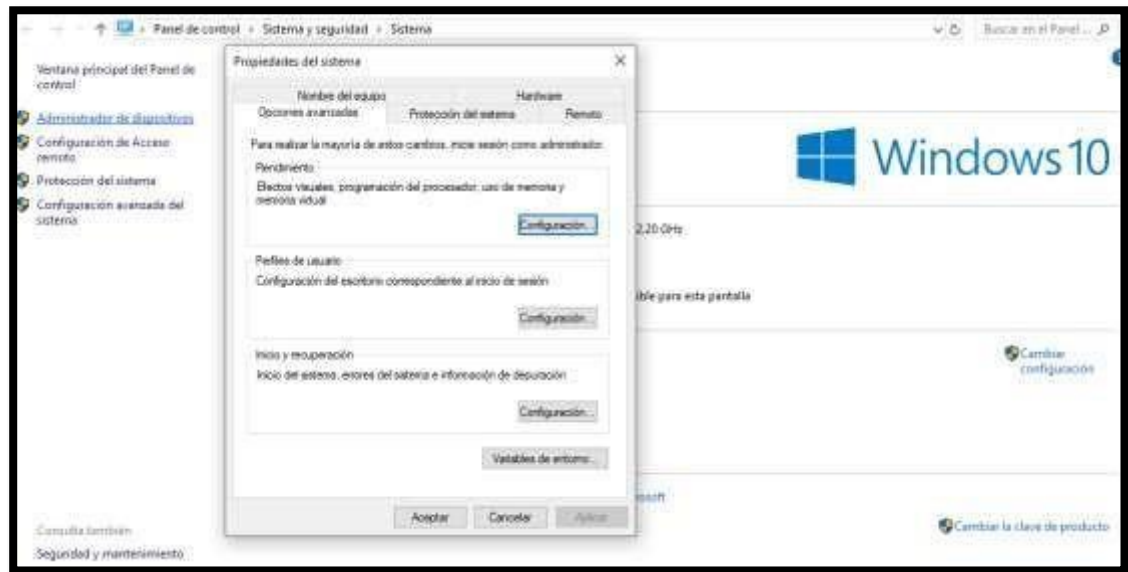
Panel de control › Sistema y seguridad › Sistema

Buscar en el Panel...

Ventana principal del Panel de control

Administrador de dispositivos

Configuración de Acceso remoto

Protección del sistema

Configuración avanzada del sistema

Consulte también

Seguridad y mantenimiento

Propiedades del sistema

Nombre del equipo

Hardware

Opciones avanzadas

Protección del sistema

Remoto

Para realizar la mayoría de estos cambios, inicie sesión como administrador.

Rendimiento

Efectos visuales, programación del procesador, uso de memoria y memoria virtual

Configuración...

Perfiles de usuario

Configuración del escritorio correspondiente al inicio de sesión

Configuración...

Inicio y recuperación

Inicio del sistema, errores del sistema e información de depuración

Configuración...

Variables de entorno...

Aceptar

Cancelar

Aplicar

Windows 10

2,20 GHz

ible para esta pantalla

Cambiar configuración

osoft

Cambiar la clave de producto